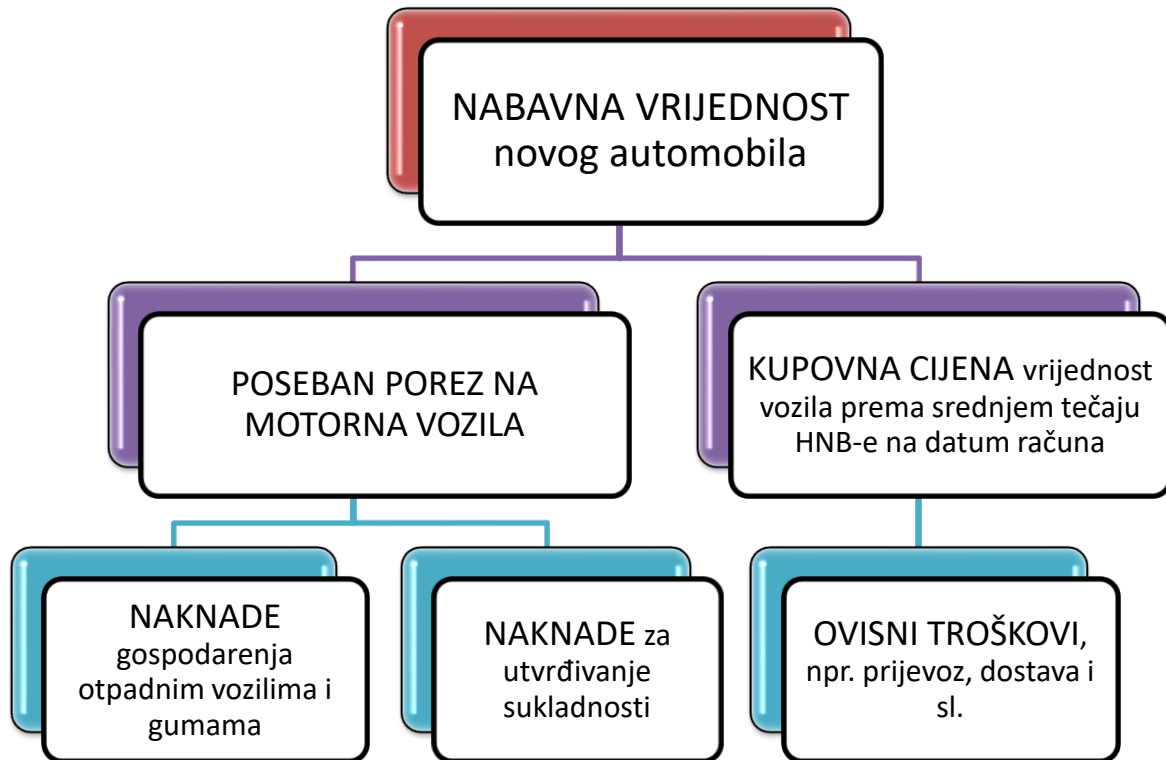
NABAVNA VRIJEDNOST novog automobila

POSEBAN POREZ NA MOTORNA VOZILA

KUPOVNA CIJENA vrijednost vozila prema srednjem tečaju HNB-e na datum računa

NAKNADE gospodarenja otpadnim vozilima i gumama

NAKNADE za utvrđivanje sukladnosti

OVISNI TROŠKOVI, npr. prijevoz, dostava i sl.